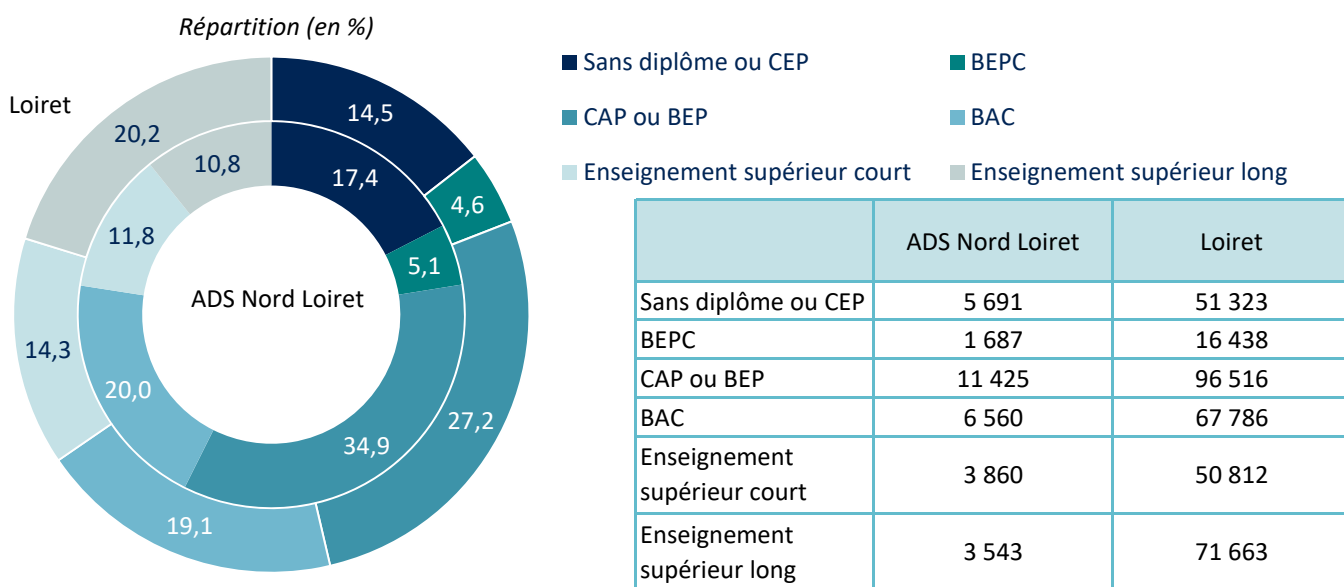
Répartition (en %)

Loiret

14,5
4,6
27,2
19,1
14,3
20,2

17,4
5,1
34,9
20,0
11,8
10,8

ADS Nord Loiret

Sans diplôme ou CEP
BEPC
CAP ou BEP
BAC
Enseignement supérieur court
Enseignement supérieur long

| | ADS Nord Loiret | Loiret |
|---|---|---|
| Sans diplôme ou CEP | 5 691 | 51 323 |
| BEPC | 1 687 | 16 438 |
| CAP ou BEP | 11 425 | 96 516 |
| BAC | 6 560 | 67 786 |
| Enseignement supérieur court | 3 860 | 50 812 |
| Enseignement supérieur long | 3 543 | 71 663 |